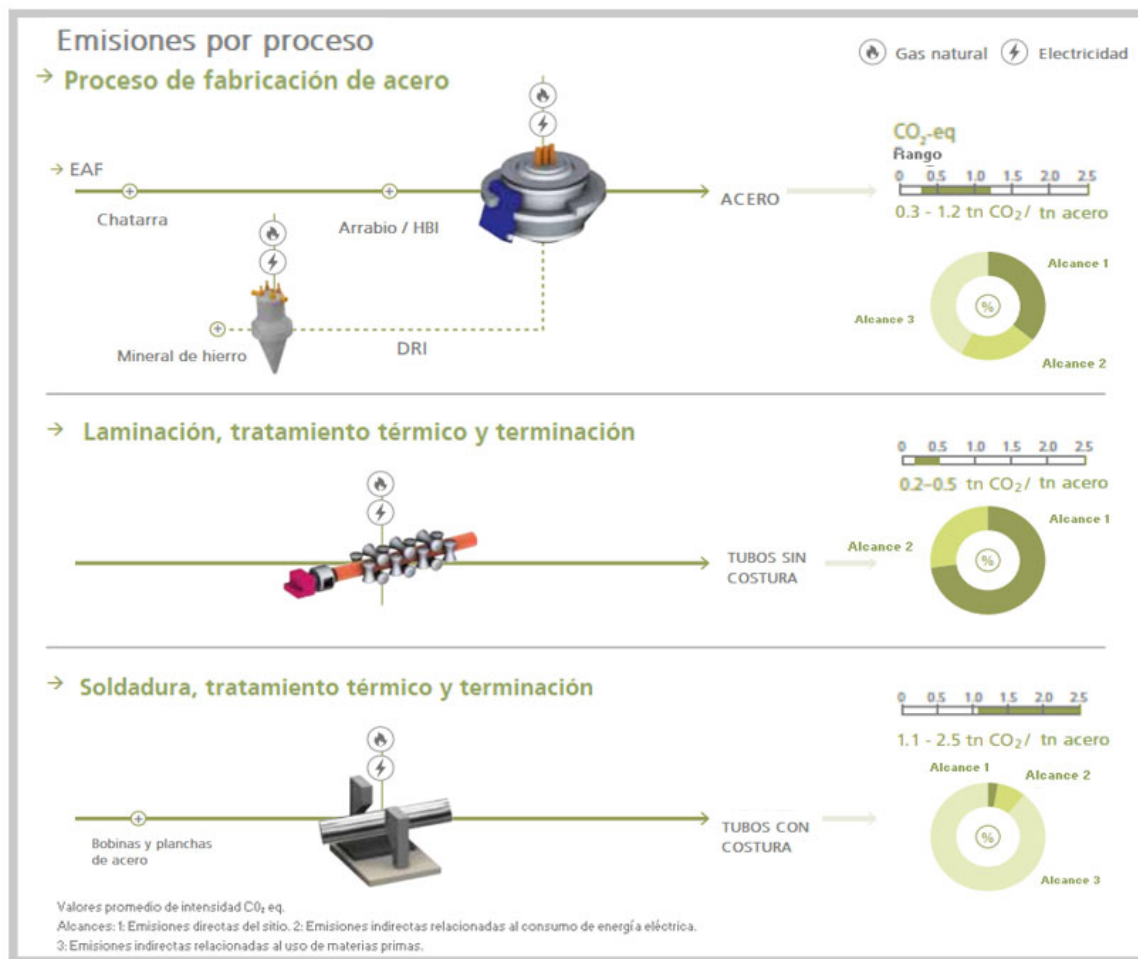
Emisiones por proceso

Gas natural Electricidad

→ Proceso de fabricación de acero

→ EAF

Chatarra

Arrabio / HBI

ACERO

Mineral de hierro

DRI

$CO_2$-eq
Rango
0 0.5 1.0 1.5 2.0 2.5
0.3 - 1.2 tn $CO_2$/ tn acero

Alcance 1
Alcance 3
%
Alcance 2

→ Laminación, tratamiento térmico y terminación

TUBOS SIN COSTURA

0 0.5 1.0 1.5 2.0 2.5
0.2–0.5 tn $CO_2$/ tn acero

Alcance 2
Alcance 1
%

→ Soldadura, tratamiento térmico y terminación

Bobinas y planchas de acero

TUBOS CON COSTURA

0 0.5 1.0 1.5 2.0 2.5
1.1 - 2.5 tn $CO_2$/ tn acero

Alcance 1
Alcance 2
%
Alcance 3

Valores promedio de intensidad $C0_2$ eq.
Alcances: 1: Emisiones directas del sitio. 2: Emisiones indirectas relacionadas al consumo de energía eléctrica.
3: Emisiones indirectas relacionadas al uso de materias primas.